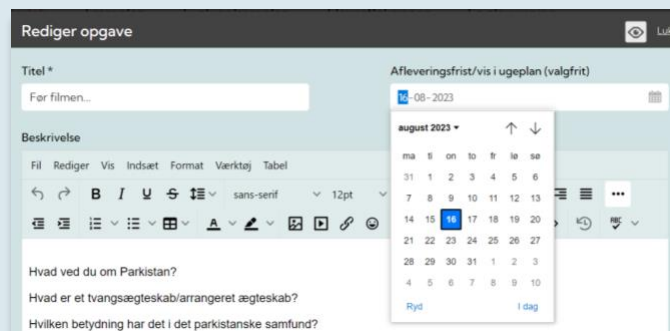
Rediger opgave

Lu

Titel *

Før filmen...

Afleveringsfrist/vis i ugeplan (valgfrit)

16-08-2023

Beskrivelse

Fil Rediger Vis Indsæt Format Værktøj Tabel

sans-serif 12pt

august 2023

| ma | ti | on | to | fr | lø | sø |
|---|---|---|---|---|---|---|
| 31 | 1 | 2 | 3 | 4 | 5 | 6 |
| 7 | 8 | 9 | 10 | 11 | 12 | 13 |
| 14 | 15 | 16 | 17 | 18 | 19 | 20 |
| 21 | 22 | 23 | 24 | 25 | 26 | 27 |
| 28 | 29 | 30 | 31 | 1 | 2 | 3 |
| 4 | 5 | 6 | 7 | 8 | 9 | 10 |

Ryd

I dag

Hvad ved du om Parkistan?

Hvad er et tvangsægteskab/arrangeret ægteskab?

Hvilken betydning har det i det parkistanske samfund?